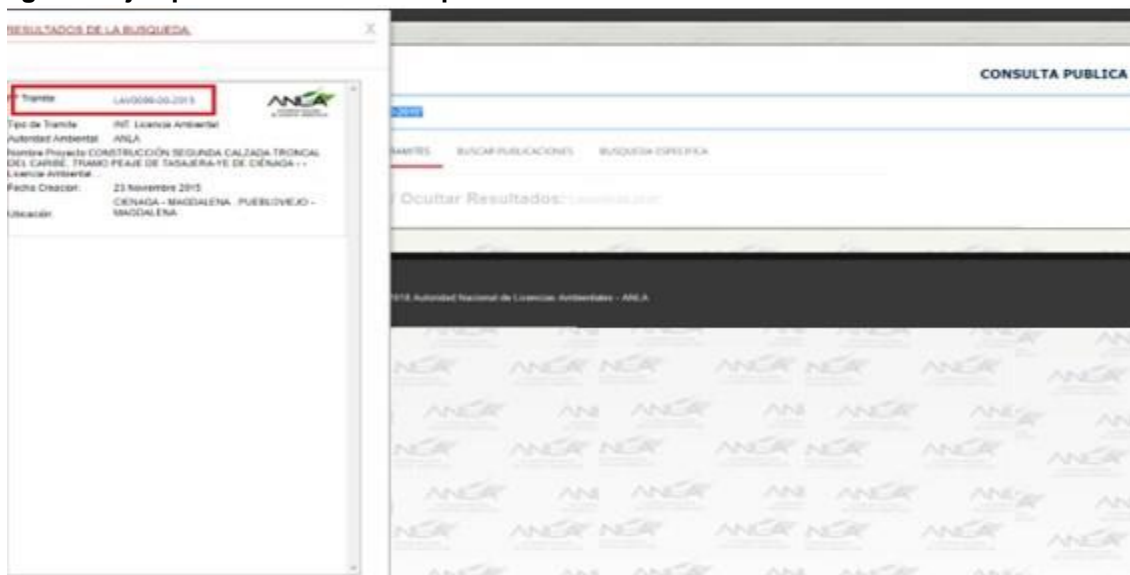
RESULTADOS DE LA BUSQUEDA

X

Tramite LAV0086-00-2015

ANLA

Tipo de Tramite INT. Licencia Ambiental
Autoridad Ambiental ANLA
Nombre Proyecto CONSTRUCCIÓN SEGUNDA CALZADA TRONCAL DEL CARIBE. TRAMO PEAJE DE TASAJERA-YE DE CIÉNAGA - - Licencia Ambiental...
Fecha Creacion 23 Noviembre 2015
Ubicación CIENAGA - MAGDALENA . PUEBLOVIEJO - MAGDALENA

CONSULTA PUBLICA

-2015

TRAMITES BUSCAR PUBLICACIONES BUSQUEDA ESPECIFICA

/ Ocultar Resultados: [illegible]

2015 Autoridad Nacional de Licencias Ambientales - ANLA

ANLA ANLA ANLA ANLA ANLA ANLA ANLA ANLA ANLA ANLA